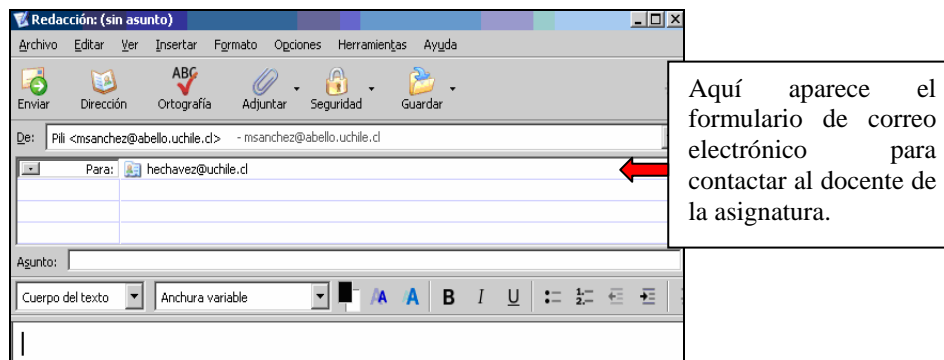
Redacción: (sin asunto)

Archivo Editar Ver Insertar Formato Opciones Herramientas Ayuda

Enviar Dirección Ortografía Adjuntar Seguridad Guardar

De: Pili <msanchez@abello.uchile.cl> - msanchez@abello.uchile.cl

Para: hechavez@uchile.cl

Asunto:

Cuerpo del texto Anchura variable A A B I U

Aquí aparece el formulario de correo electrónico para contactar al docente de la asignatura.